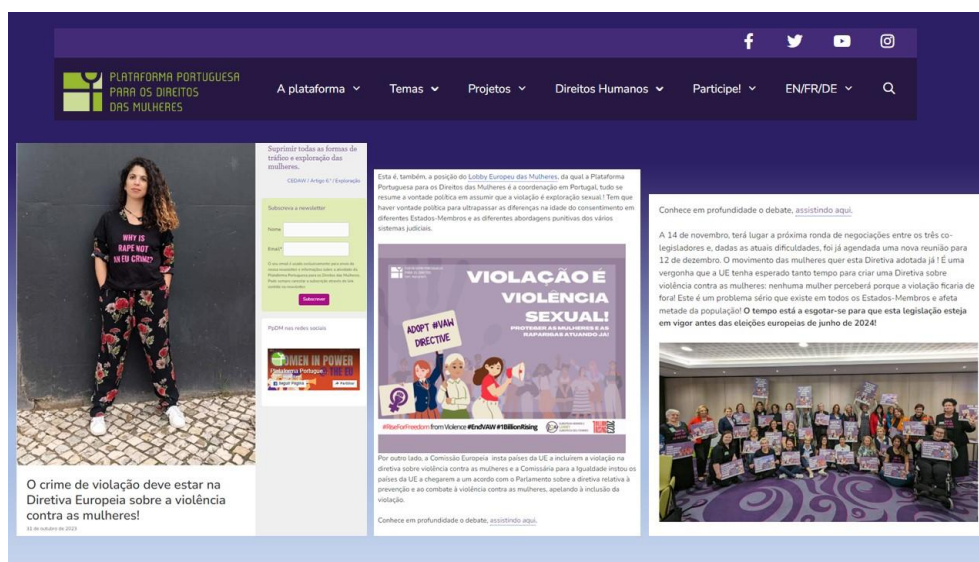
PLATAFORMA PORTUGUESA PARA OS DIREITOS DAS MULHERES

A plataforma Temas Projetos Direitos Humanos Participe! EN/FR/DE

WHY IS RAPE NOT AN EU CRIME?

O crime de violação deve estar na Diretiva Europeia sobre a violência contra as mulheres!

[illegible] de outubro de 2023

Suprimir todas as formas de tráfico e exploração das mulheres.

CEDAW / Artigo 6.º / Exploração

Subscreva a newsletter

Nome

Email*

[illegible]

Subscrever

PpDM nas redes sociais

WOMEN IN POWER

Seguir Página

Esta é, também, a posição do Lobby Europeu das Mulheres, da qual a Plataforma Portuguesa para os Direitos das Mulheres é a coordenação em Portugal, tudo se resume a vontade política em assumir que a violação é exploração sexual! Tem que haver vontade política para ultrapassar as diferenças na idade do consentimento em diferentes Estados-Membros e as diferentes abordagens punitivas dos vários sistemas judiciais.

VIOLAÇÃO É VIOLÊNCIA SEXUAL!

PROTEGER AS MULHERES E AS RAPARIGAS ATUANDO JÁ!

ADOPT #VAW DIRECTIVE

#RiseForFreedom from Violence #EndVAW #1BillionRising

Por outro lado, a Comissão Europeia insta países da UE a incluirem a violação na diretiva sobre violência contra as mulheres e a Comissária para a Igualdade instou os países da UE a chegarem a um acordo com o Parlamento sobre a diretiva relativa à prevenção e ao combate à violência contra as mulheres, apelando à inclusão da violação.

Conhece em profundidade o debate, assistindo aqui.

Conhece em profundidade o debate, assistindo aqui.

A 14 de novembro, terá lugar a próxima ronda de negociações entre os três co-legisladores e, dadas as atuais dificuldades, foi já agendada uma nova reunião para 12 de dezembro. O movimento das mulheres quer esta Diretiva adotada já! É uma vergonha que a UE tenha esperado tanto tempo para criar uma Diretiva sobre violência contra as mulheres: nenhuma mulher perceberá porque a violação ficaria de fora! Este é um problema sério que existe em todos os Estados-Membros e afeta metade da população! O tempo está a esgotar-se para que esta legislação esteja em vigor antes das eleições europeias de junho de 2024!